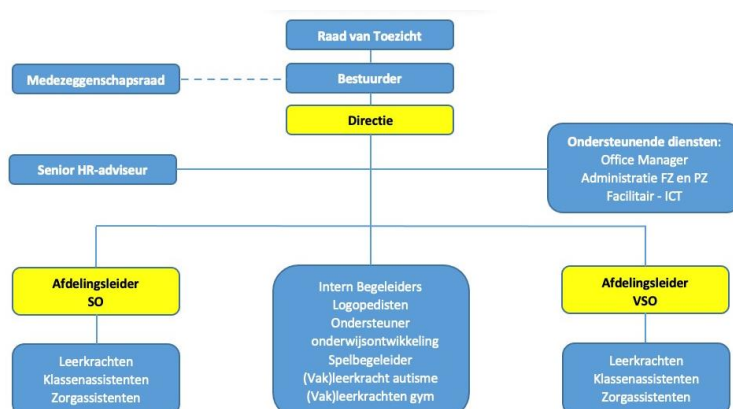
Raad van Toezicht

Medezeggenschapsraad

Bestuurder

Directie

Senior HR-adviseur

Ondersteunende diensten:
Office Manager
Administratie FZ en PZ
Facilitair - ICT

Afdelingsleider
SO

Intern Begeleiders
Logopedisten
Ondersteuner onderwijsontwikkeling
Spelbegeleider
(Vak)leerkracht autisme
(Vak)leerkrachten gym

Afdelingsleider
VSO

Leerkrachten
Klassenassistenten
Zorgassistenten

Leerkrachten
Klassenassistenten
Zorgassistenten